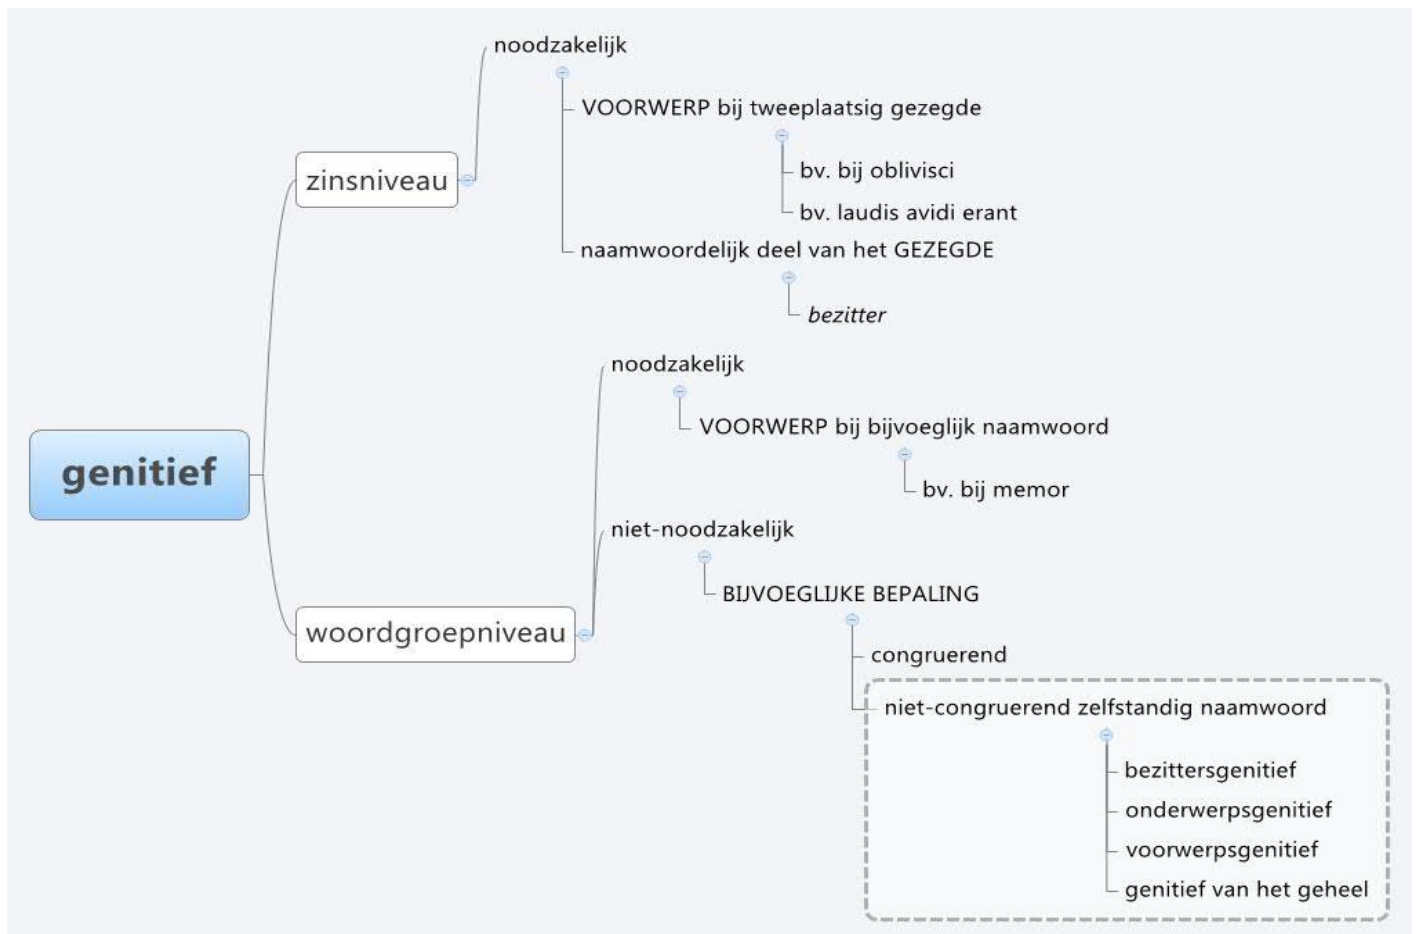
genitief

zinsniveau

noodzakelijk

VOORWERP bij tweeplaatsig gezegde

bv. bij oblivisci

bv. laudis avidi erant

naamwoordelijk deel van het GEZEGDE

*bezitter*

woordgroepniveau

noodzakelijk

VOORWERP bij bijvoeglijk naamwoord

bv. bij memor

niet-noodzakelijk

BIJVOEGLIJKE BEPALING

congruerend

niet-congruerend zelfstandig naamwoord

bezittersgenitief

onderwerpsgenitief

voorwerpsgenitief

genitief van het geheel